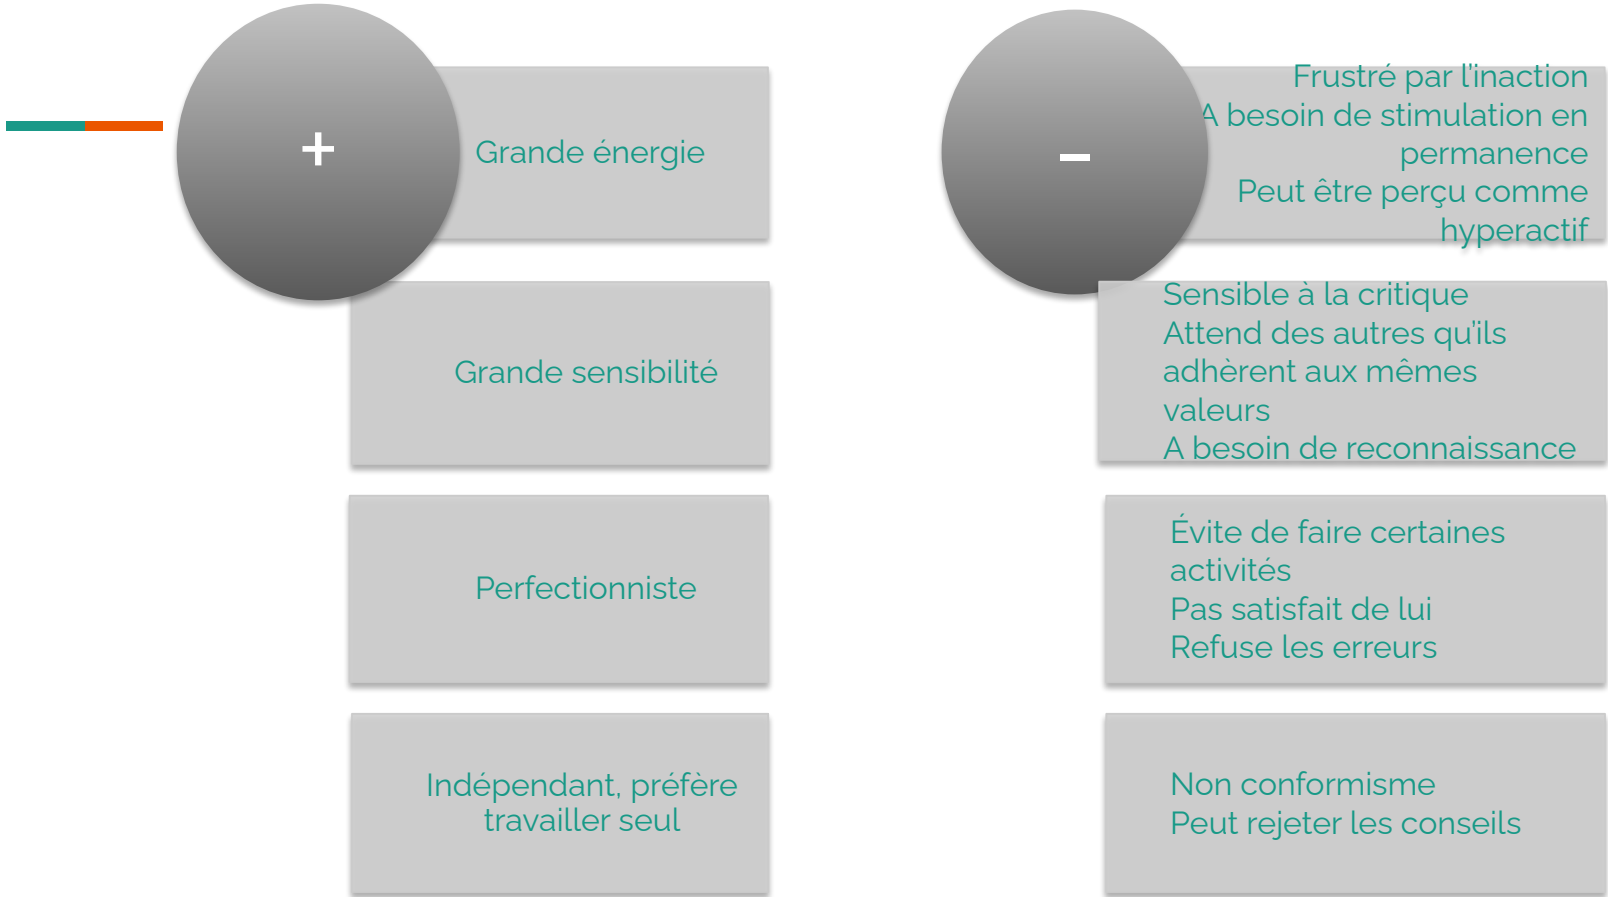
+

Grande énergie

Grande sensibilité

Perfectionniste

Indépendant, préfère travailler seul

–

Frustré par l'inaction
A besoin de stimulation en permanence
Peut être perçu comme hyperactif

Sensible à la critique
Attend des autres qu'ils adhèrent aux mêmes valeurs
A besoin de reconnaissance

Évite de faire certaines activités
Pas satisfait de lui
Refuse les erreurs

Non conformisme
Peut rejeter les conseils